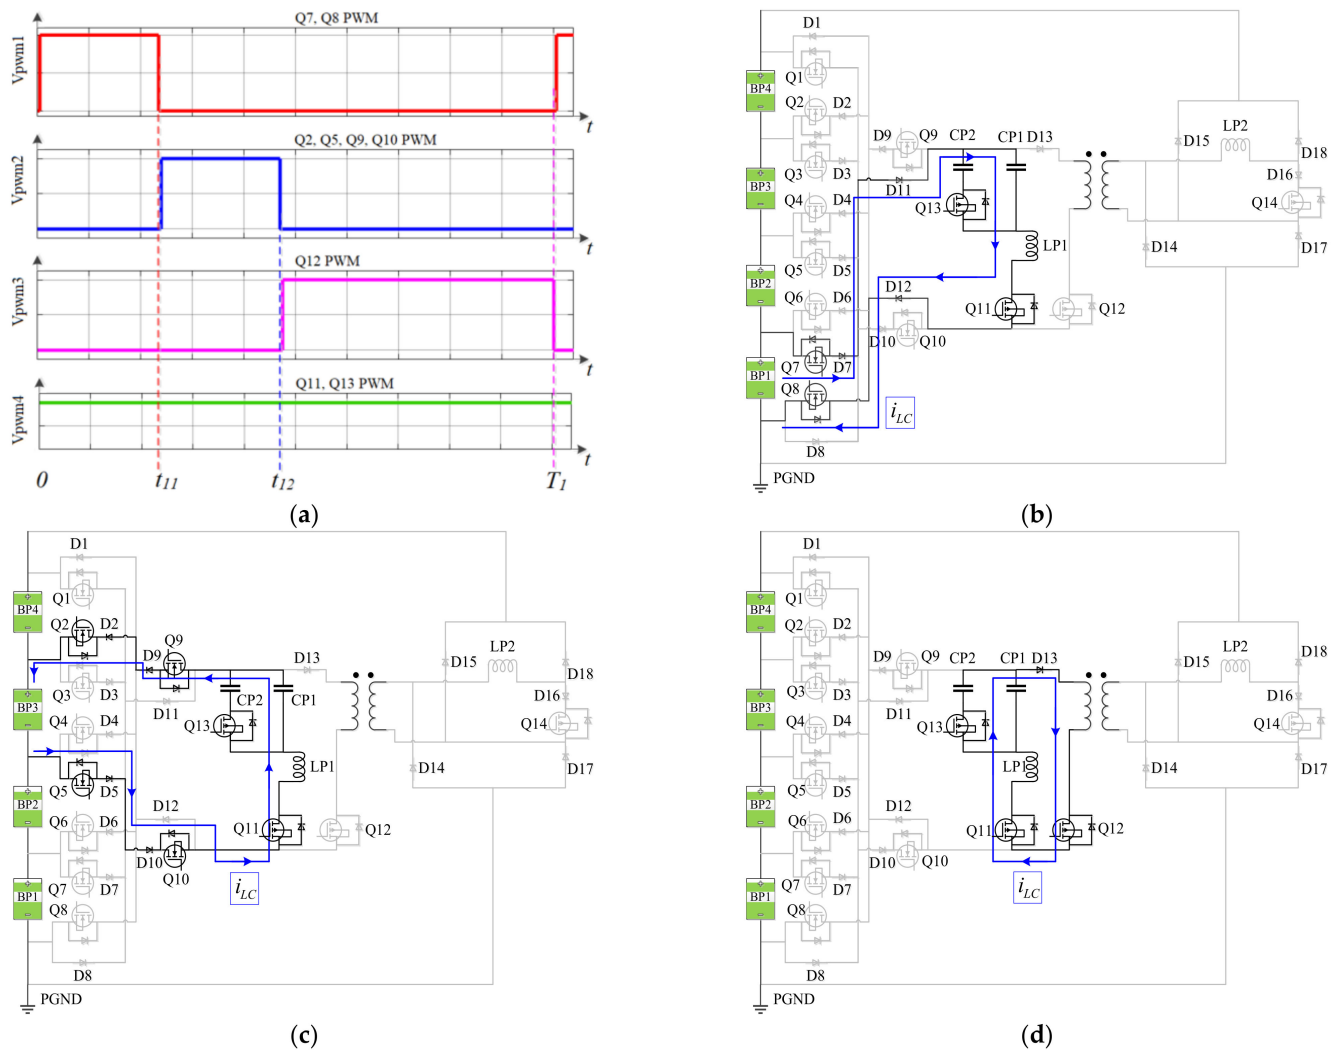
Q7, Q8 PWM
Vpwm1
t
Q2, Q5, Q9, Q10 PWM
Vpwm2
t
Q12 PWM
Vpwm3
t
Q11, Q13 PWM
Vpwm4
t
0
$t_{11}$
$t_{12}$
$T_1$
(a)

D1
BP4
Q1
Q2
D2
D9
Q9
CP2
CP1
D13
LP2
D15
D18
BP3
Q3
D3
D11
D16
Q4
D4
Q13
Q14
LP1
D14
D17
Q5
D5
BP2
D12
Q6
D6
Q11
Q12
D10
Q10
BP1
Q7
D7
Q8
$i_{LC}$
D8
PGND
(b)

D1
BP4
Q1
Q2
D2
Q9
D9
D13
LP2
D15
D18
BP3
Q3
D3
D11
CP2
CP1
D16
Q4
D4
Q13
Q14
LP1
D14
D17
Q5
D5
BP2
D12
Q6
D6
Q11
Q12
D10
Q10
$i_{LC}$
BP1
Q7
D7
Q8
D8
PGND
(c)

D1
BP4
Q1
Q2
D2
D9
Q9
CP2
CP1
D13
LP2
D15
D18
BP3
Q3
D3
D11
D16
Q4
D4
Q13
Q14
LP1
D14
D17
Q5
D5
BP2
D12
Q6
D6
Q11
Q12
D10
Q10
$i_{LC}$
BP1
Q7
D7
Q8
D8
PGND
(d)